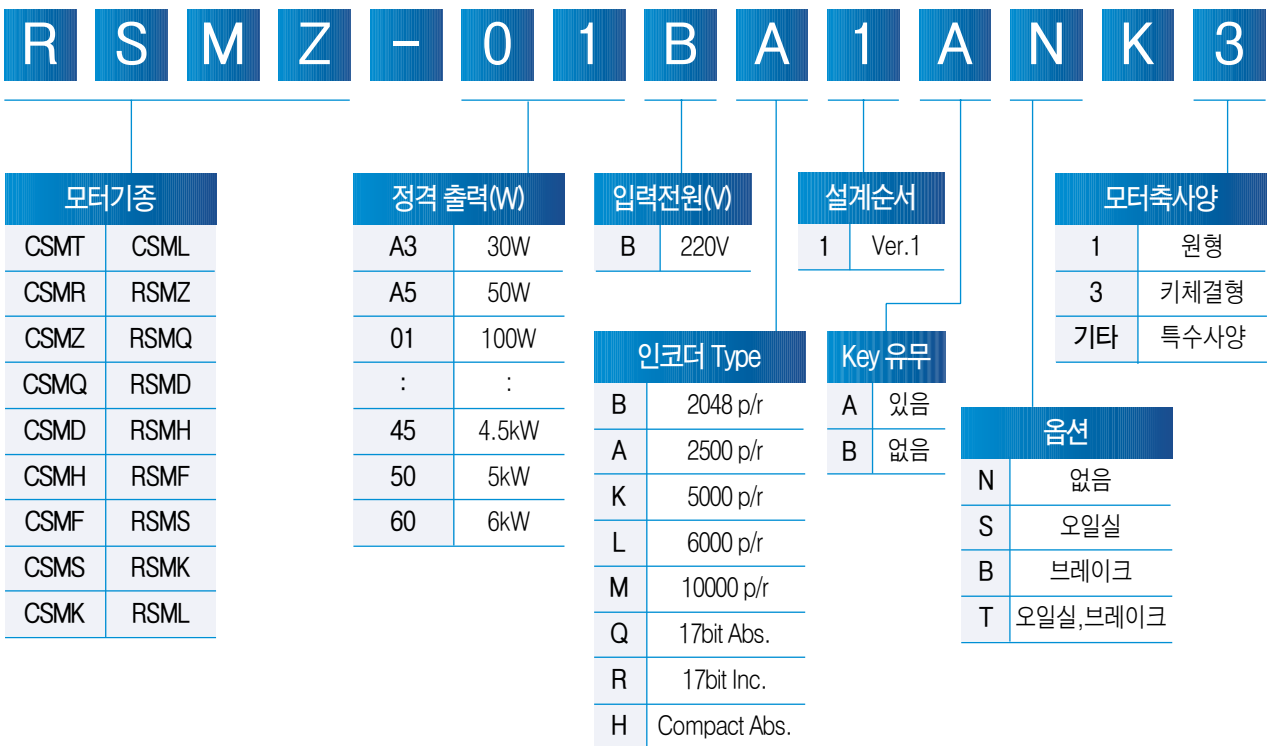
R S M Z - 0 1 B A 1 A N K 3

모터기종

| CSMT | CSML |
|---|---|
| CSMR | RSMZ |
| CSMZ | RSMQ |
| CSMQ | RSMD |
| CSMD | RSMH |
| CSMH | RSMF |
| CSMF | RSMS |
| CSMS | RSMK |
| CSMK | RSML |

정격 출력(W)

| A3 | 30W |
|---|---|
| A5 | 50W |
| 01 | 100W |
| : | : |
| 45 | 4.5kW |
| 50 | 5kW |
| 60 | 6kW |

입력전원(V)

| B | 220V |
|---|---|

인코더 Type

| B | 2048 p/r |
|---|---|
| A | 2500 p/r |
| K | 5000 p/r |
| L | 6000 p/r |
| M | 10000 p/r |
| Q | 17bit Abs. |
| R | 17bit Inc. |
| H | Compact Abs. |

설계순서

| 1 | Ver.1 |
|---|---|

Key 유무

| A | 있음 |
|---|---|
| B | 없음 |

옵션

| N | 없음 |
|---|---|
| S | 오일실 |
| B | 브레이크 |
| T | 오일실,브레이크 |

모터축사양

| 1 | 원형 |
|---|---|
| 3 | 키체결형 |
| 기타 | 특수사양 |